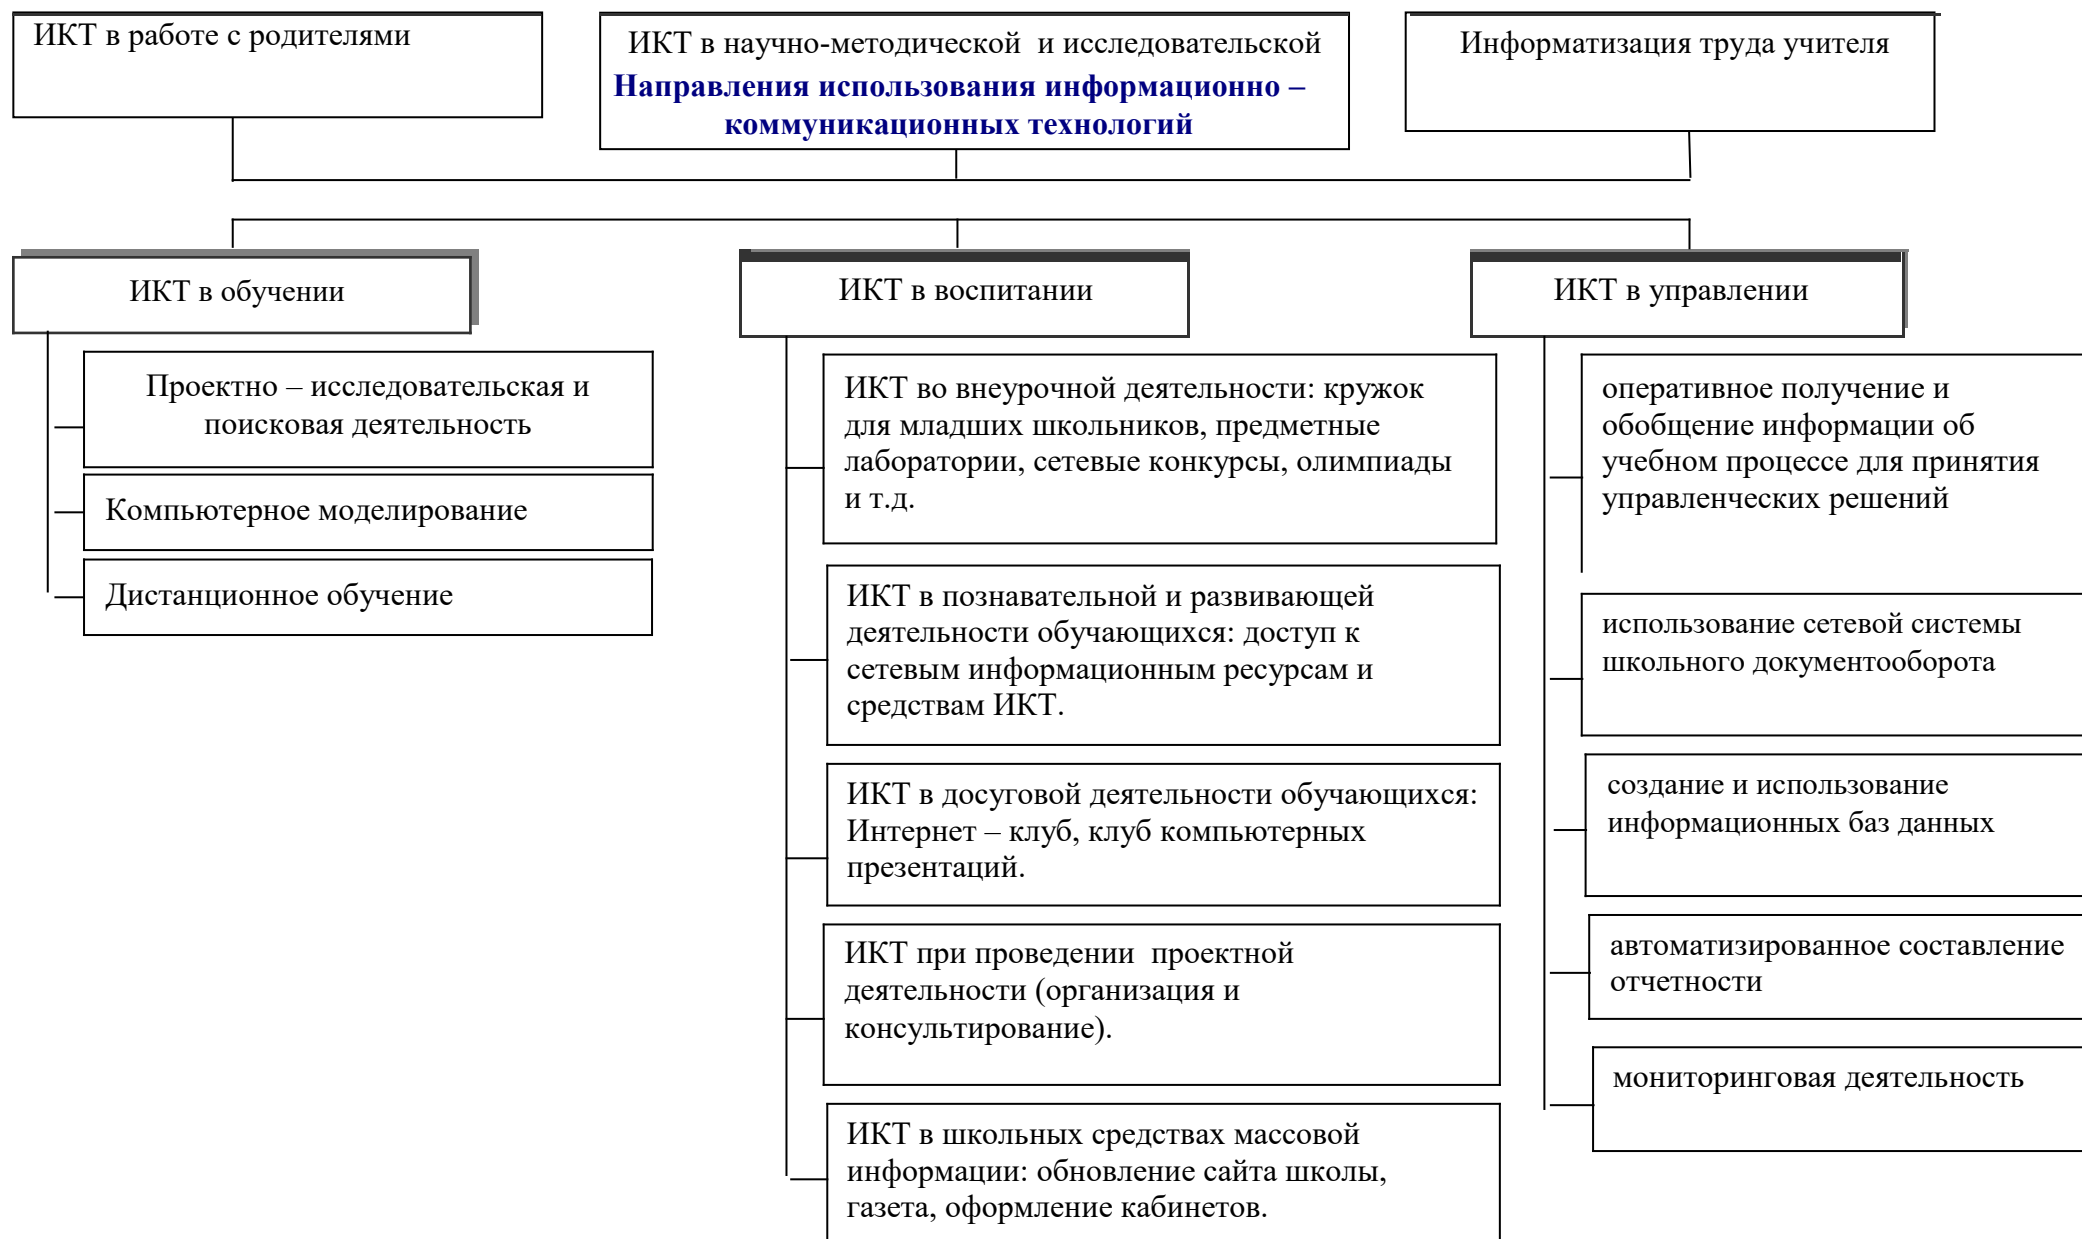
ИКТ в работе с родителями

ИКТ в научно-методической и исследовательской

Направления использования информационно – коммуникационных технологий

Информатизация труда учителя

ИКТ в обучении

Проектно – исследовательская и поисковая деятельность

Компьютерное моделирование

Дистанционное обучение

ИКТ в воспитании

ИКТ во внеурочной деятельности: кружок для младших школьников, предметные лаборатории, сетевые конкурсы, олимпиады и т.д.

ИКТ в познавательной и развивающей деятельности обучающихся: доступ к сетевым информационным ресурсам и средствам ИКТ.

ИКТ в досуговой деятельности обучающихся: Интернет – клуб, клуб компьютерных презентаций.

ИКТ при проведении проектной деятельности (организация и консультирование).

ИКТ в школьных средствах массовой информации: обновление сайта школы, газета, оформление кабинетов.

ИКТ в управлении

оперативное получение и обобщение информации об учебном процессе для принятия управленческих решений

использование сетевой системы школьного документооборота

создание и использование информационных баз данных

автоматизированное составление отчетности

мониторинговая деятельность